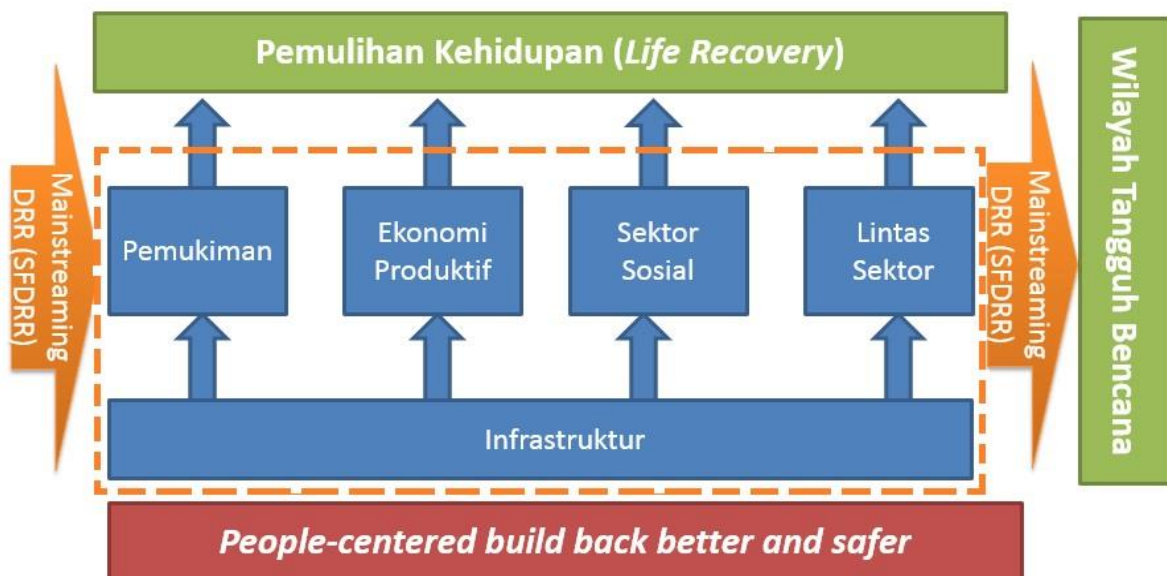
Pemulihan Kehidupan (*Life Recovery*)

Mainstreaming DRR (SFDRR)

Pemukiman

Ekonomi Produktif

Sektor Sosial

Lintas Sektor

Mainstreaming DRR (SFDRR)

Wilayah Tangguh Bencana

Infrastruktur

*People-centered build back better and safer*